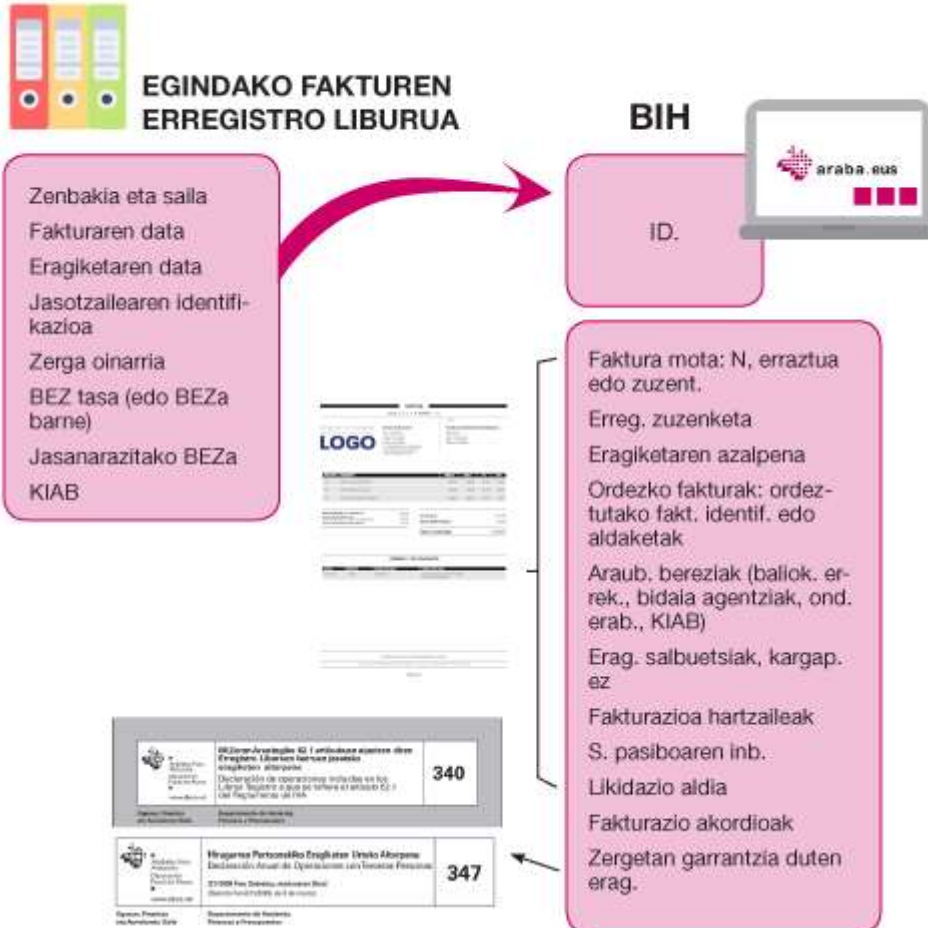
EGINDAKO FAKTUREN ERREGISTRO LIBURUA

BIH

araba.eus

Zenbakia eta saila
Fakturaren data
Eragiketaren data
Jasotzailearen identifikazioa
Zerga oinarria
BEZ tasa (edo BEZa barne)
Jasanarazitako BEZa
KIAB

ID.

Faktura mota: N, erraztua edo zuzent.
Erreg. zuzenketa
Eragiketaren azalpena
Ordezko fakturak: ordeztutako fakt. identif. edo aldaketak
Araub. bereziak (baliok. errek., bidaia agentziak, ond. erab., KIAB)
Erag. salbuetsiak, kargap. ez
Fakturazioa hartzaileak
S. pasiboaren inb.
Likidazio aldia
Fakturazio akordioak
Zergetan garrantzia duten erag.

LOGO

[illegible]
Declaración de operaciones incluidas en los Libros Registro a que se refiere el artículo 62.1 del Reglamento del IVA
340

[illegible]
Declaración Anual de Operaciones con Terceras Personas
347